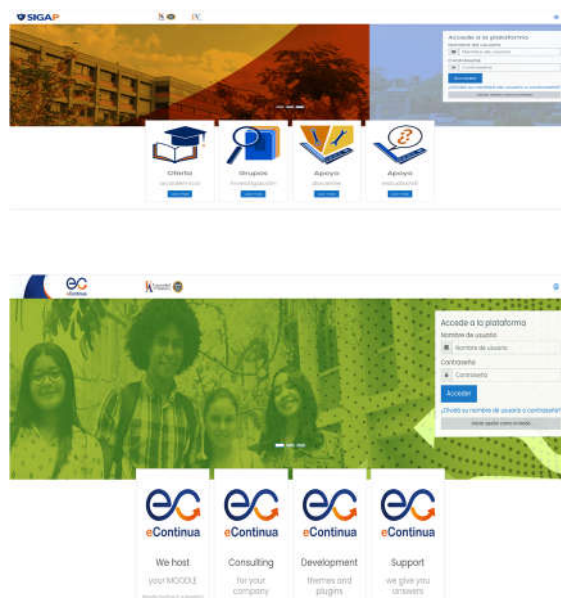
SIGAP

Accede a la plataforma
Nombre de usuario
Nombre de usuario
Contraseña
Contraseña
Acceder
¿Olvidó su nombre de usuario o contraseña?
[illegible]

Oferta
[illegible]
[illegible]

Grupos
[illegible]
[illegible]

Apoyo
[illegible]
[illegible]

Apoyo
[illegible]
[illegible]

eContinua

Accede a la plataforma
Nombre de usuario
Nombre de usuario
Contraseña
Contraseña
Acceder
¿Olvidó su nombre de usuario o contraseña?
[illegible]

eContinua
We host
your MOODLE
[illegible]

eContinua
Consulting
for your
company

eContinua
Development
themes and
plugins

eContinua
Support
we give you
answers